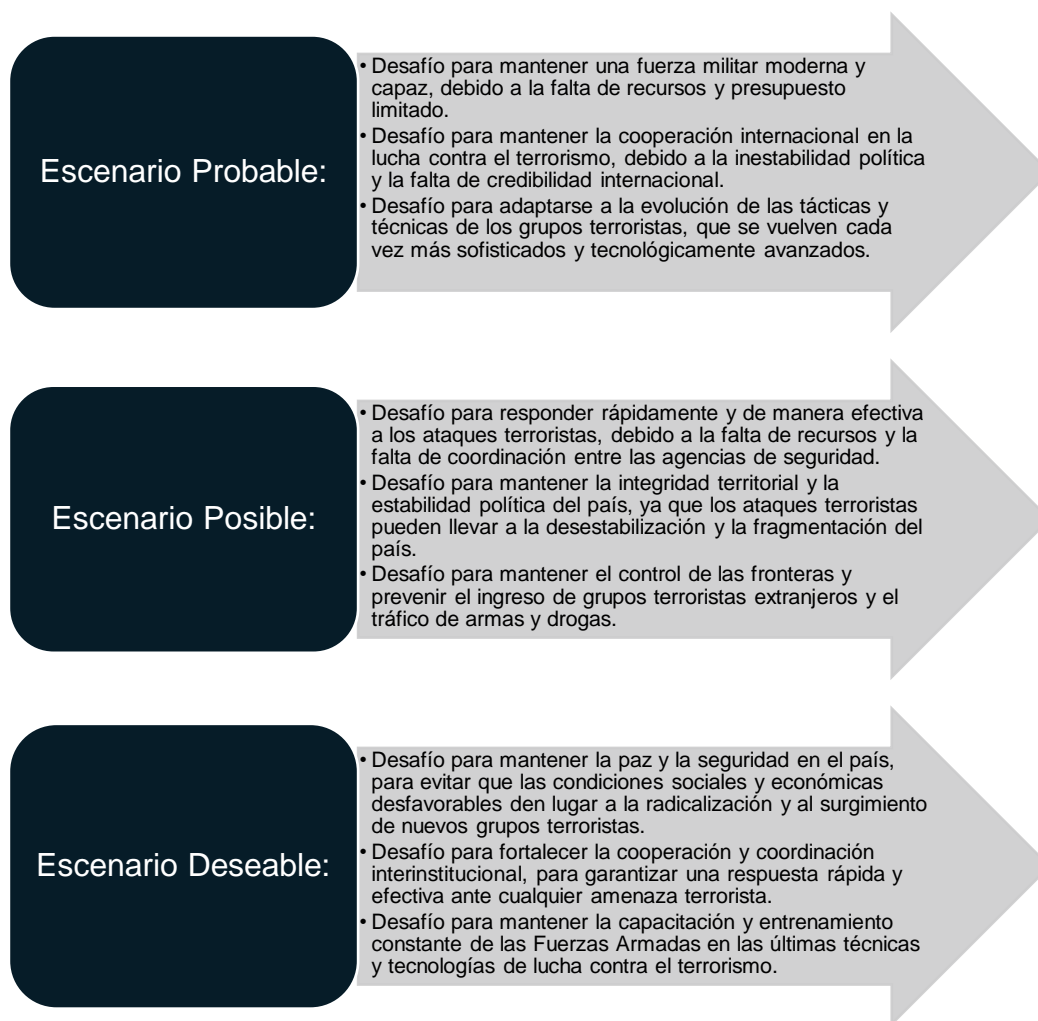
Escenario Probable:

• Desafío para mantener una fuerza militar moderna y capaz, debido a la falta de recursos y presupuesto limitado.
• Desafío para mantener la cooperación internacional en la lucha contra el terrorismo, debido a la inestabilidad política y la falta de credibilidad internacional.
• Desafío para adaptarse a la evolución de las tácticas y técnicas de los grupos terroristas, que se vuelven cada vez más sofisticados y tecnológicamente avanzados.

Escenario Posible:

• Desafío para responder rápidamente y de manera efectiva a los ataques terroristas, debido a la falta de recursos y la falta de coordinación entre las agencias de seguridad.
• Desafío para mantener la integridad territorial y la estabilidad política del país, ya que los ataques terroristas pueden llevar a la desestabilización y la fragmentación del país.
• Desafío para mantener el control de las fronteras y prevenir el ingreso de grupos terroristas extranjeros y el tráfico de armas y drogas.

Escenario Deseable:

• Desafío para mantener la paz y la seguridad en el país, para evitar que las condiciones sociales y económicas desfavorables den lugar a la radicalización y al surgimiento de nuevos grupos terroristas.
• Desafío para fortalecer la cooperación y coordinación interinstitucional, para garantizar una respuesta rápida y efectiva ante cualquier amenaza terrorista.
• Desafío para mantener la capacitación y entrenamiento constante de las Fuerzas Armadas en las últimas técnicas y tecnologías de lucha contra el terrorismo.